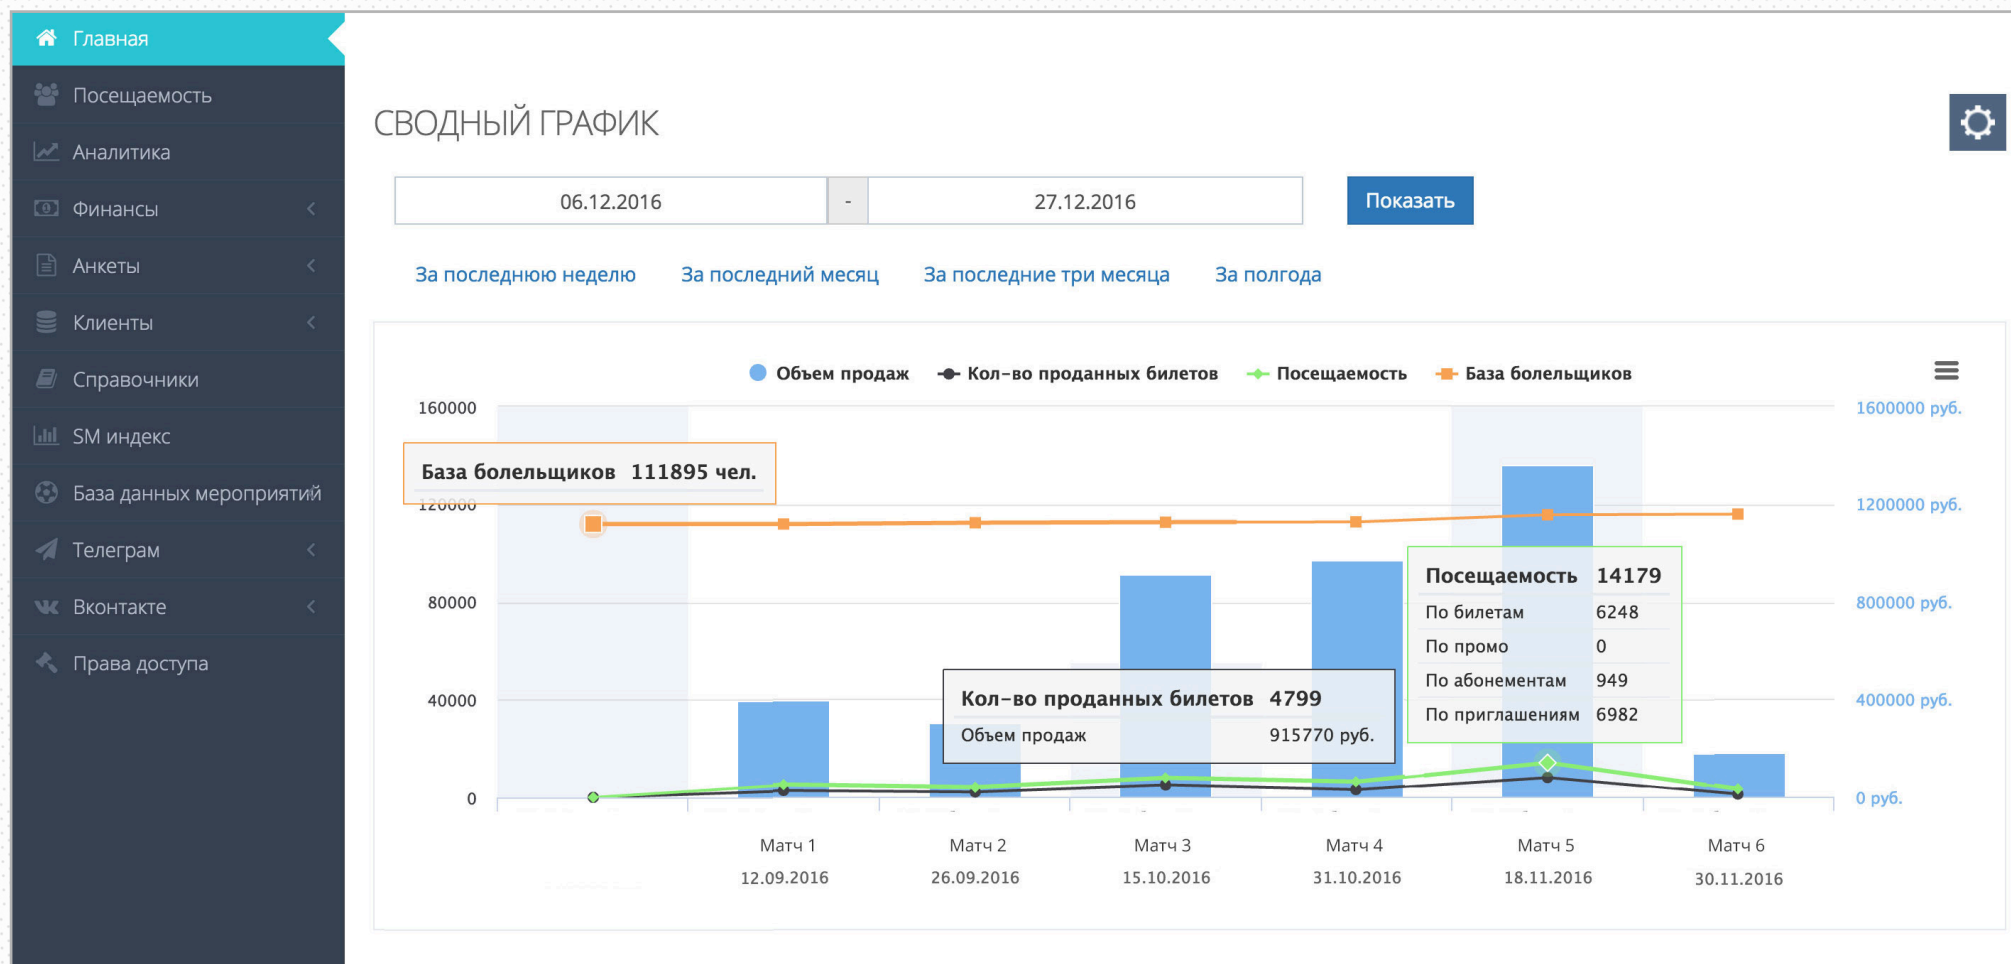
Главная
Посещаемость
Аналитика
Финансы
Анкеты
Клиенты
Справочники
SM индекс
База данных мероприятий
Телеграм
Вконтакте
Права доступа

СВОДНЫЙ ГРАФИК

06.12.2016 - 27.12.2016 Показать

За последнюю неделю За последний месяц За последние три месяца За полгода

Объем продаж Кол-во проданных билетов Посещаемость База болельщиков

160000
120000
80000
40000
0

1600000 руб.
1200000 руб.
800000 руб.
400000 руб.
0 руб.

База болельщиков 111895 чел.

Посещаемость 14179
| По билетам | 6248 |
|---|---|
| По промо | 0 |
| По абонементам | 949 |
| По приглашениям | 6982 |

Кол-во проданных билетов 4799
Объем продаж 915770 руб.

Матч 1 12.09.2016
Матч 2 26.09.2016
Матч 3 15.10.2016
Матч 4 31.10.2016
Матч 5 18.11.2016
Матч 6 30.11.2016